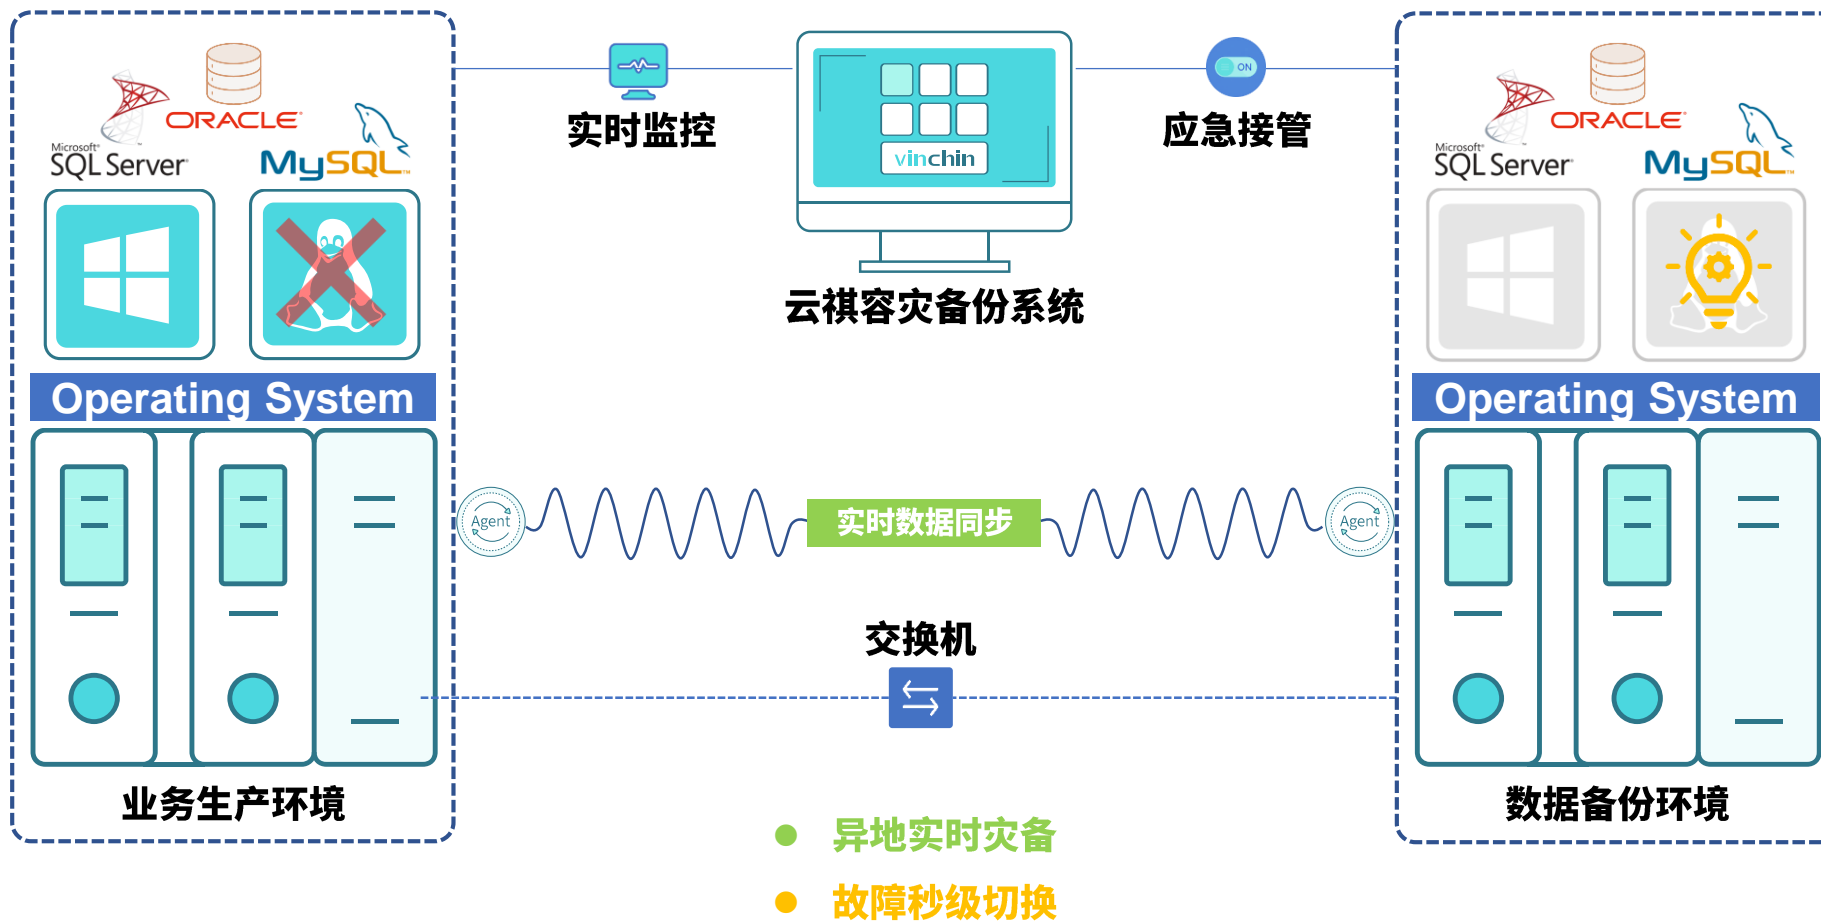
ORACLE
Microsoft SQL Server
MySQL
Operating System
业务生产环境

实时监控
vinchin
云祺容灾备份系统
应急接管
ON

Agent
实时数据同步
Agent
交换机

ORACLE
Microsoft SQL Server
MySQL
Operating System
数据备份环境

异地实时灾备
故障秒级切换